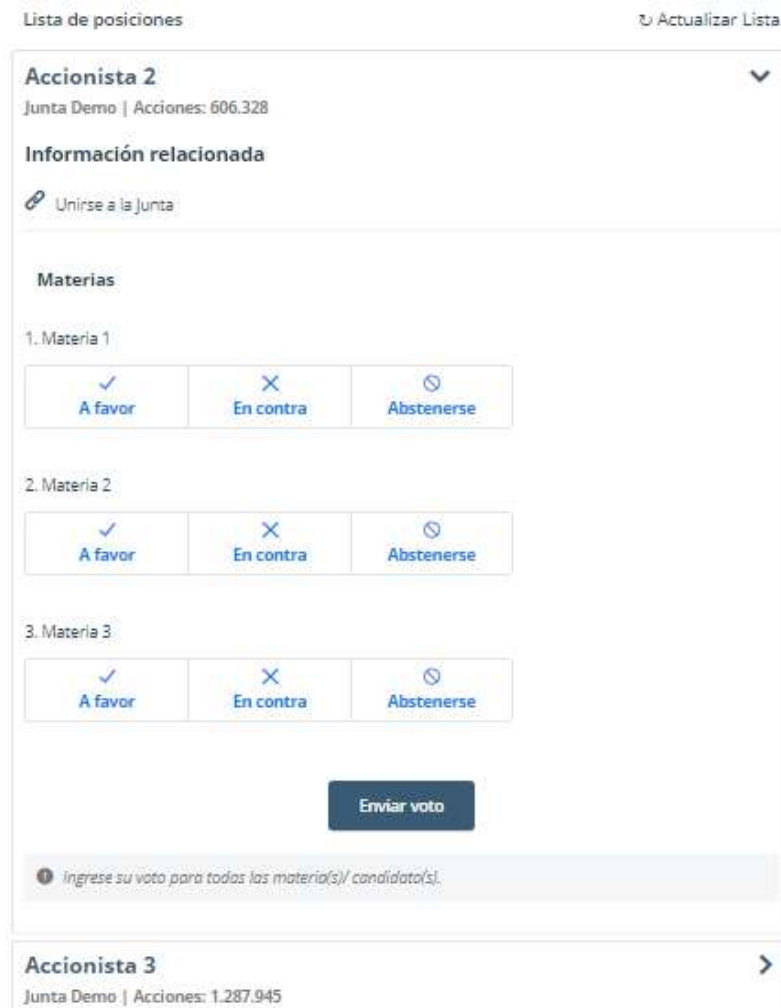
Lista de posiciones

Actualizar Lista

Accionista 2

Junta Demo | Acciones: 606.328

Información relacionada

Unirse a la Junta

Materias

1. Materia 1

| ✓ A favor | ✕ En contra | Abstenerse |
|---|---|---|

2. Materia 2

| ✓ A favor | ✕ En contra | Abstenerse |
|---|---|---|

3. Materia 3

| ✓ A favor | ✕ En contra | Abstenerse |
|---|---|---|

Enviar voto

Ingrese su voto para todas las materia(s)/ candidato(s).

Accionista 3

Junta Demo | Acciones: 1.287.945